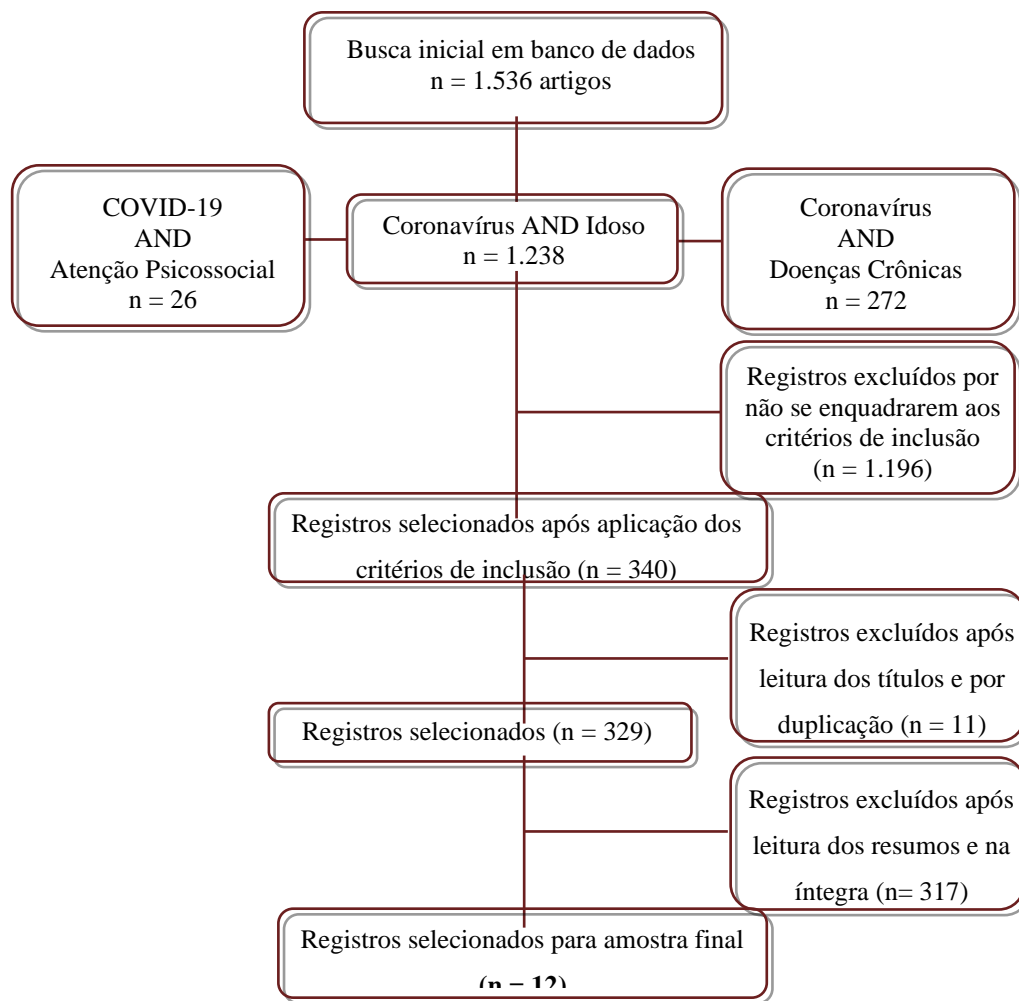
Busca inicial em banco de dados
n = 1.536 artigos

COVID-19
AND
Atenção Psicossocial
n = 26

Coronavírus AND Idoso
n = 1.238

Coronavírus
AND
Doenças Crônicas
n = 272

Registros excluídos por não se enquadrarem aos critérios de inclusão
(n = 1.196)

Registros selecionados após aplicação dos critérios de inclusão (n = 340)

Registros excluídos após leitura dos títulos e por duplicação (n = 11)

Registros selecionados (n = 329)

Registros excluídos após leitura dos resumos e na íntegra (n= 317)

Registros selecionados para amostra final
(n = 12)